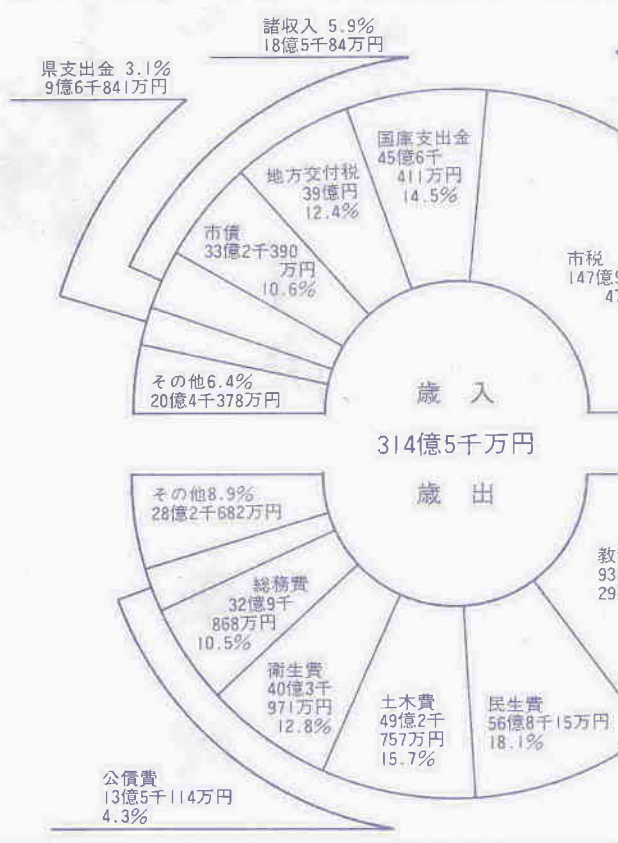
諸収入 5.9%
18億5千84万円

県支出金 3.1%
9億6千841万円

国庫支出金
45億6千
411万円
14.5%

地方交付税
39億円
12.4%

市債
33億2千390
万円
10.6%

市税
147億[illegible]
4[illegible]

その他6.4%
20億4千378万円

歳　入

314億5千万円

歳　出

その他8.9%
28億2千682万円

総務費
32億9千
868万円
10.5%

教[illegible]
93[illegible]
29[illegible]

衛生費
40億3千
971万円
12.8%

土木費
49億2千
757万円
15.7%

民生費
56億8千15万円
18.1%

公債費
13億5千114万円
4.3%